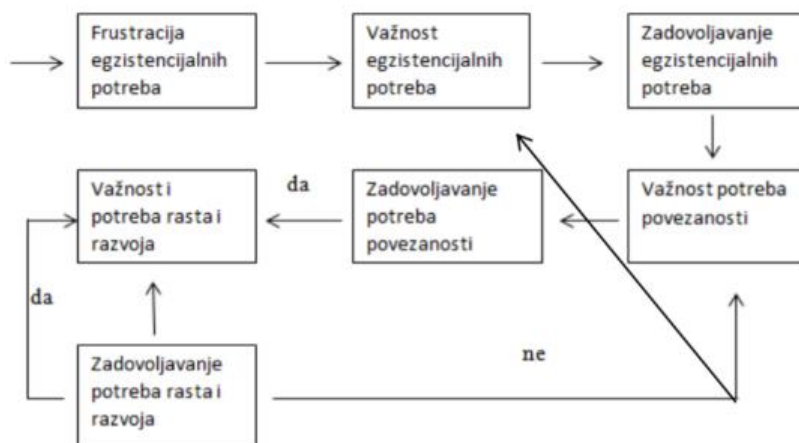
Frustracija egzistencijalnih potreba

Važnost egzistencijalnih potreba

Zadovoljavanje egzistencijalnih potreba

Važnost i potreba rasta i razvoja

da

Zadovoljavanje potreba povezanosti

Važnost potreba povezanosti

da

ne

Zadovoljavanje potreba rasta i razvoja